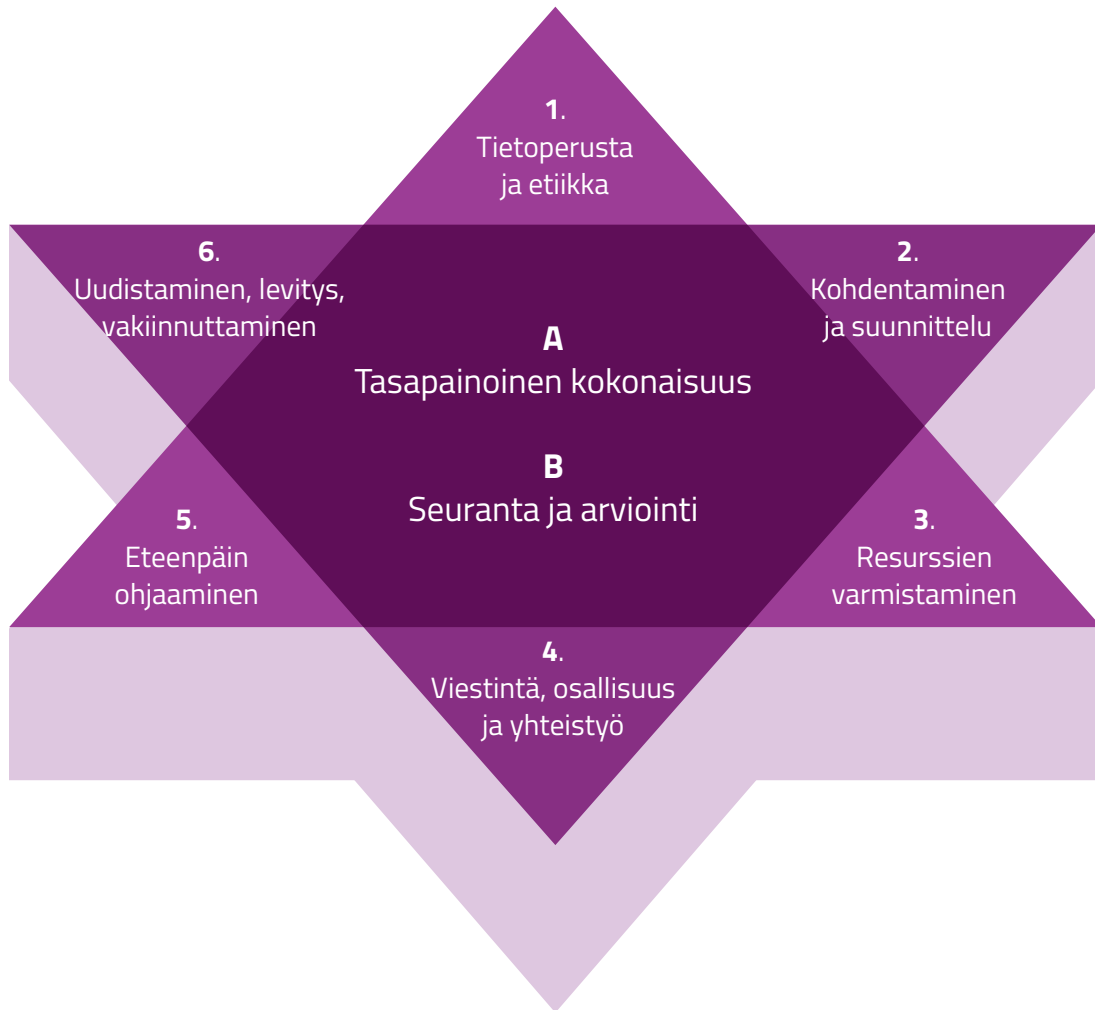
1.
Tietoperusta ja etiikka

6.
Uudistaminen, levitys, vakiinnuttaminen

2.
Kohdentaminen ja suunnittelu

A
Tasapainoinen kokonaisuus

B
Seuranta ja arviointi

5.
Eteenpäin ohjaaminen

3.
Resurssien varmistaminen

4.
Viestintä, osallisuus ja yhteistyö